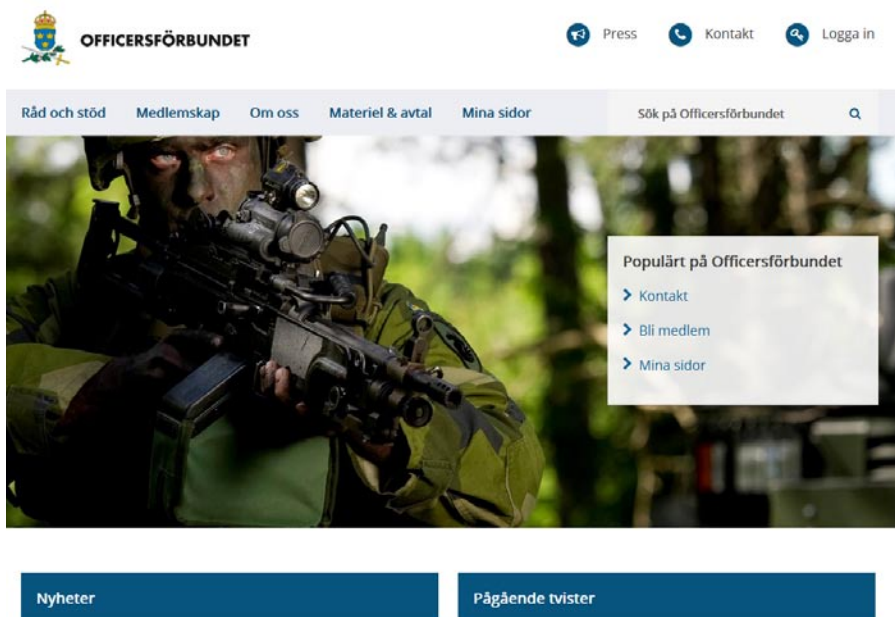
OFFICERSFÖRBUNDET

Press Kontakt Logga in

Råd och stöd Medlemskap Om oss Materiel & avtal Mina sidor

Sök på Officersförbundet

Populärt på Officersförbundet

Kontakt

Bli medlem

Mina sidor

Nyheter

Pågående tvister